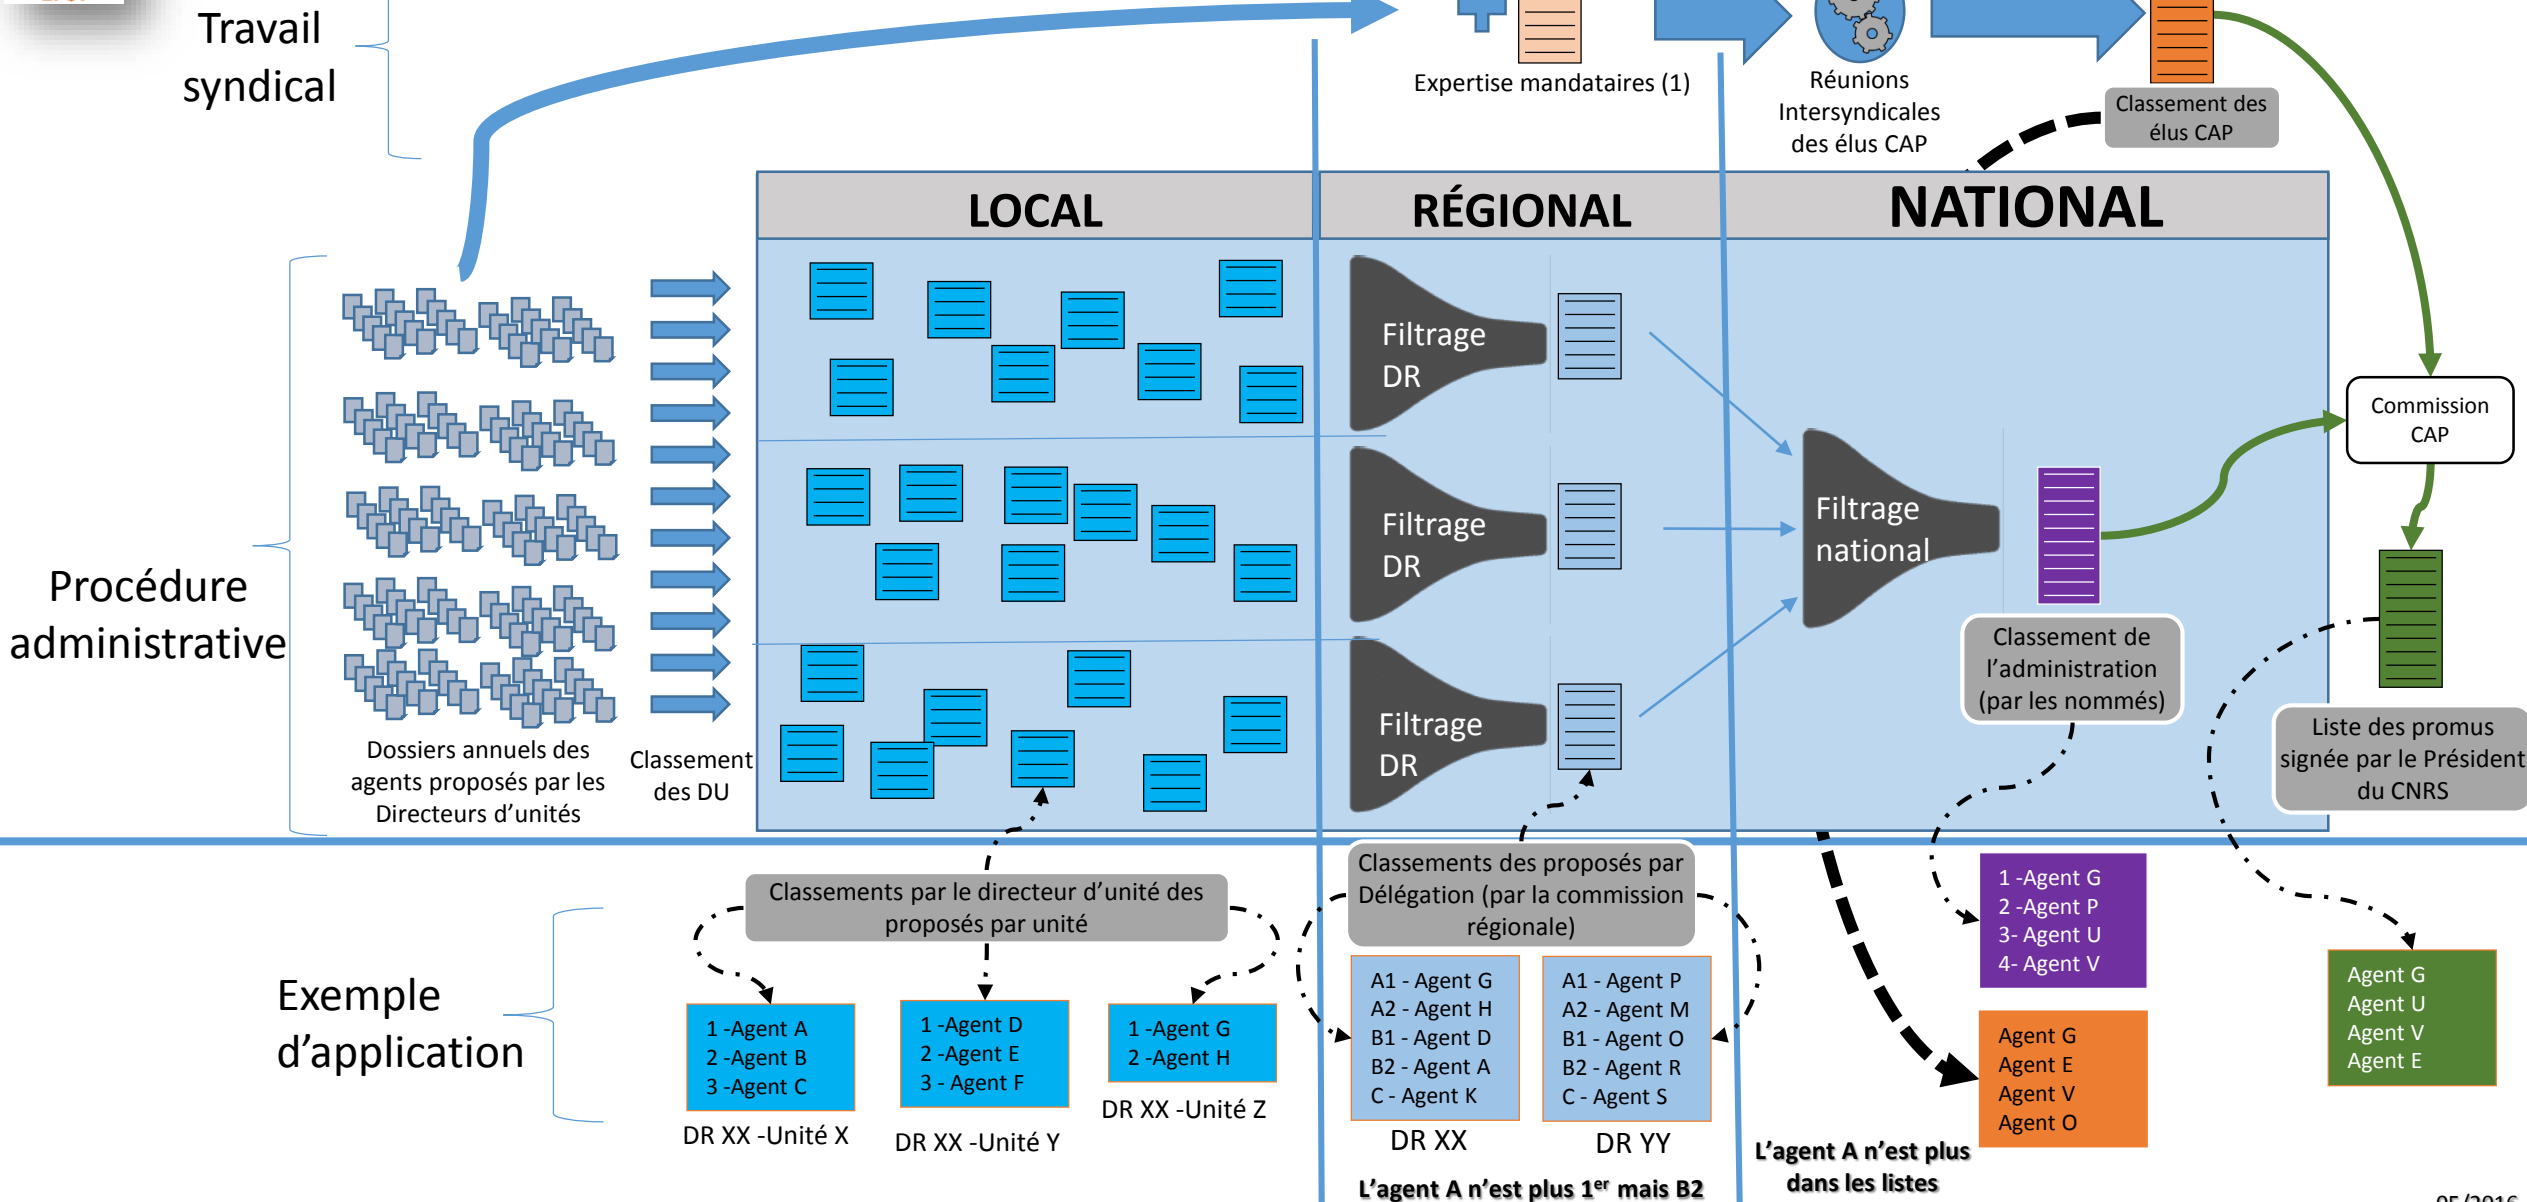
Travail syndical

Expertise mandataires (1)

Réunions Intersyndicales des élus CAP

Classement des élus CAP

LOCAL

RÉGIONAL

NATIONAL

Filtrage DR

Filtrage DR

Filtrage DR

Filtrage national

Commission CAP

Procédure administrative

Dossiers annuels des agents proposés par les Directeurs d'unités

Classement des DU

Classement de l'administration (par les nommés)

Liste des promus signée par le Président du CNRS

Exemple d'application

Classements par le directeur d'unité des proposés par unité

Classements des proposés par Délégation (par la commission régionale)

1 -Agent A
2 -Agent B
3 -Agent C

DR XX -Unité X

1 -Agent D
2 -Agent E
3 - Agent F

DR XX -Unité Y

1 -Agent G
2 -Agent H

DR XX -Unité Z

A1 - Agent G
A2 - Agent H
B1 - Agent D
B2 - Agent A
C - Agent K

DR XX

A1 - Agent P
A2 - Agent M
B1 - Agent O
B2 - Agent R
C - Agent S

DR YY

L'agent A n'est plus 1$^{er}$ mais B2

L'agent A n'est plus dans les listes

1 -Agent G
2 -Agent P
3- Agent U
4- Agent V

Agent G
Agent E
Agent V
Agent O

Agent G
Agent U
Agent V
Agent E

05/2016